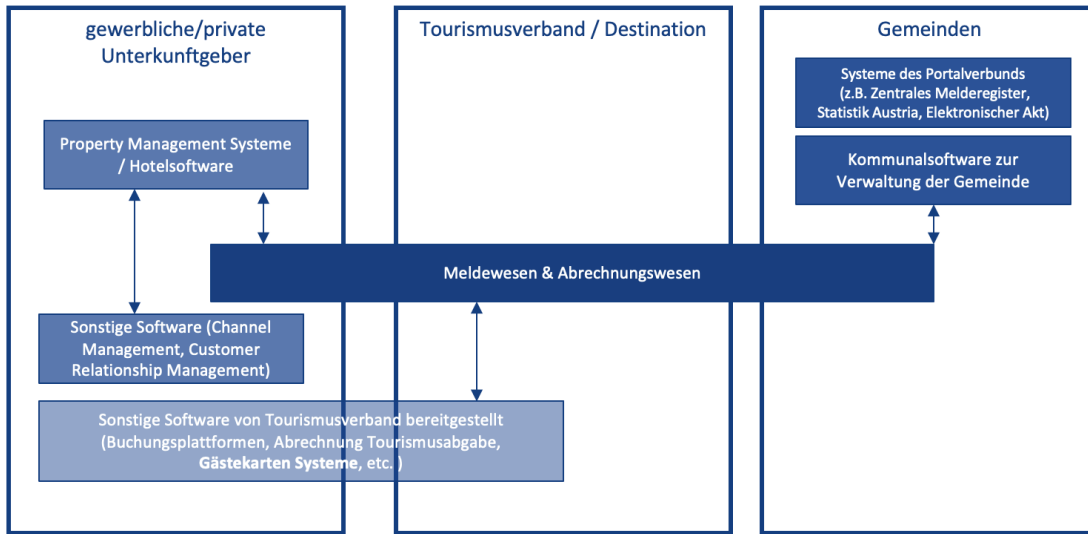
gewerbliche/private Unterkunftgeber

Tourismusverband / Destination

Gemeinden

Systeme des Portalverbunds (z.B. Zentrales Melderegister, Statistik Austria, Elektronischer Akt)

Property Management Systeme / Hotelsoftware

Kommunalsoftware zur Verwaltung der Gemeinde

Meldewesen & Abrechnungswesen

Sonstige Software (Channel Management, Customer Relationship Management)

Sonstige Software von Tourismusverband bereitgestellt (Buchungsplattformen, Abrechnung Tourismusabgabe, Gästekarten Systeme, etc. )